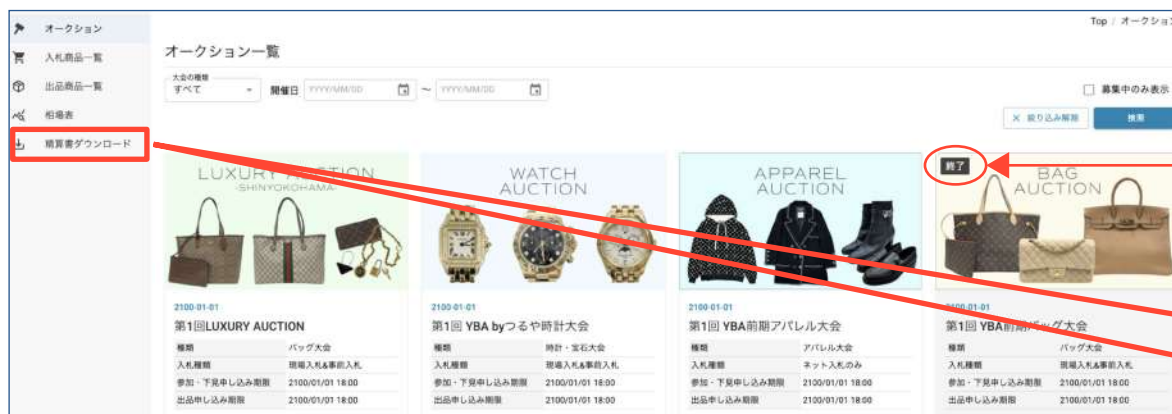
オークション
入札商品一覧
出品商品一覧
相場表
精算書ダウンロード

Top / オークション

オークション一覧

大会の種類
すべて
開催日 YYYY/MM/DD ~ YYYY/MM/DD
募集中のみ表示
× 絞り込み解除
検索

LUXURY AUCTION
-SHINYOKOHAMA-
2100-01-01
第1回LUXURY AUCTION

| 種類 | バッグ大会 |
|---|---|
| 入札種類 | 現場入札&事前入札 |
| 参加・下見申し込み期限 | 2100/01/01 18:00 |
| 出品申し込み期限 | 2100/01/01 18:00 |

WATCH AUCTION
2100-01-01
第1回 YBA byつるや時計大会

| 種類 | 時計・宝石大会 |
|---|---|
| 入札種類 | 現場入札&事前入札 |
| 参加・下見申し込み期限 | 2100/01/01 18:00 |
| 出品申し込み期限 | 2100/01/01 18:00 |

APPAREL AUCTION
2100-01-01
第1回 YBA前期アパレル大会

| 種類 | アパレル大会 |
|---|---|
| 入札種類 | ネット入札のみ |
| 参加・下見申し込み期限 | 2100/01/01 18:00 |
| 出品申し込み期限 | 2100/01/01 18:00 |

終了
BAG AUCTION
2100-01-01
第1回 YBA前期バッグ大会

| 種類 | バッグ大会 |
|---|---|
| 入札種類 | 現場入札&事前入札 |
| 参加・下見申し込み期限 | 2100/01/01 18:00 |
| 出品申し込み期限 | 2100/01/01 18:00 |